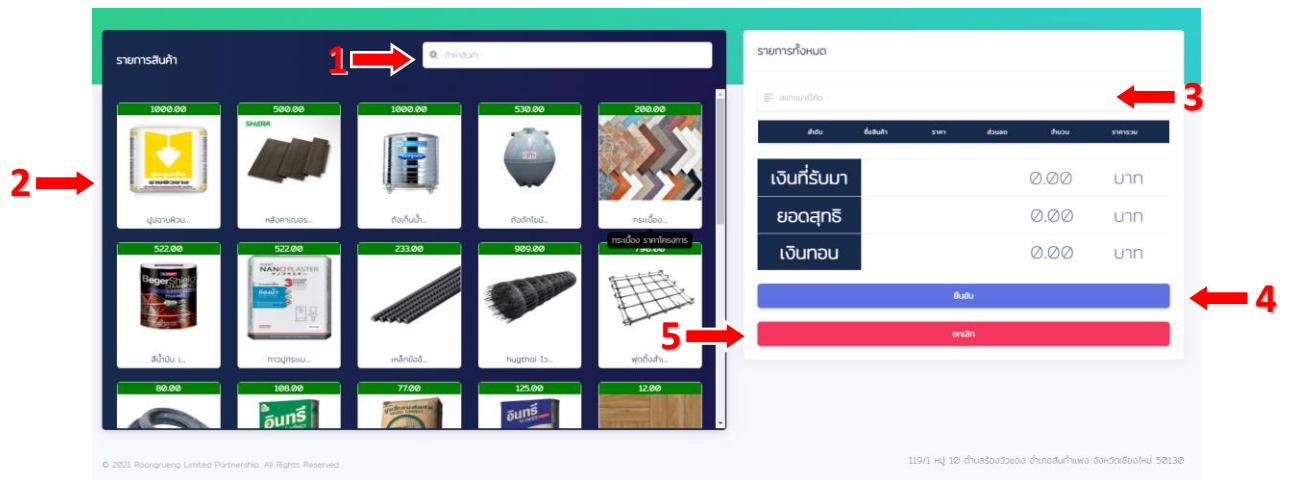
รายการสินค้า

1

ค้นหาสินค้า

2

| 1000.00 | 500.00 | 1000.00 | 530.00 | 200.00 |
|---|---|---|---|---|
| ปูนฉาบผิวบ... | หลังคาเบอร... | ถังเก็บน้ำ... | ถังดักไขมั... | กระเบื้อง... |

กระเบื้อง ราคาโครงการ

| 522.00 | 522.00 | 233.00 | 909.00 | 790.00 |
|---|---|---|---|---|
| สีน้ำมัน เ... | กาวปูกระเบ... | เหล็กข้ออ้...| hugthai ไว... | ฟุตติ้งสำเ... |

| 80.00 | 108.00 | 77.00 | 125.00 | 12.00 |
|---|---|---|---|---|

รายการทั้งหมด

สแกนบาร์โค้ด

3

| ลำดับ | ชื่อสินค้า | ราคา | ส่วนลด | จำนวน | ราคารวม |
|---|---|---|---|---|---|

| เงินที่รับมา | 0.00 | บาท |
|---|---|---|
| ยอดสุทธิ | 0.00 | บาท |
| เงินทอน | 0.00 | บาท |

ยืนยัน

4

5

ยกเลิก

© 2021 Roongrueng Limited Partnership. All Rights Reserved.

119/1 หมู่ 10 ตำบลร้องวัวแดง อำเภอสันกำแพง จังหวัดเชียงใหม่ 50130